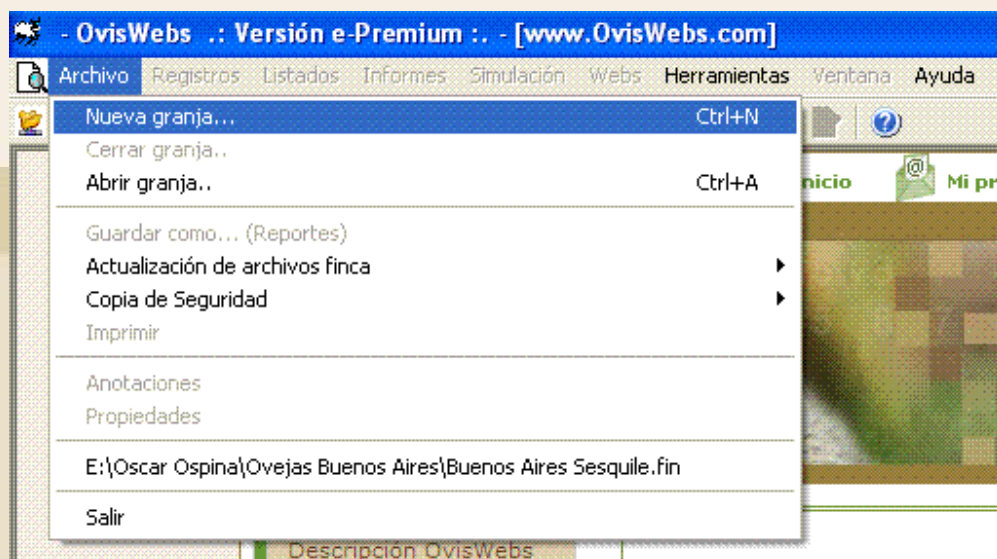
- OvisWebs .: Versión e-Premium :. - [www.OvisWebs.com]

Archivo Registros Listados Informes Simulación Webs Herramientas Ventana Ayuda

Nueva granja... Ctrl+N
Cerrar granja..
Abrir granja.. Ctrl+A

Guardar como... (Reportes)
Actualización de archivos finca
Copia de Seguridad
Imprimir

Anotaciones
Propiedades

E:\Oscar Ospina\Ovejas Buenos Aires\Buenos Aires Sesquile.fin

Salir

nicio Mi pr

Descripción OvisWebs